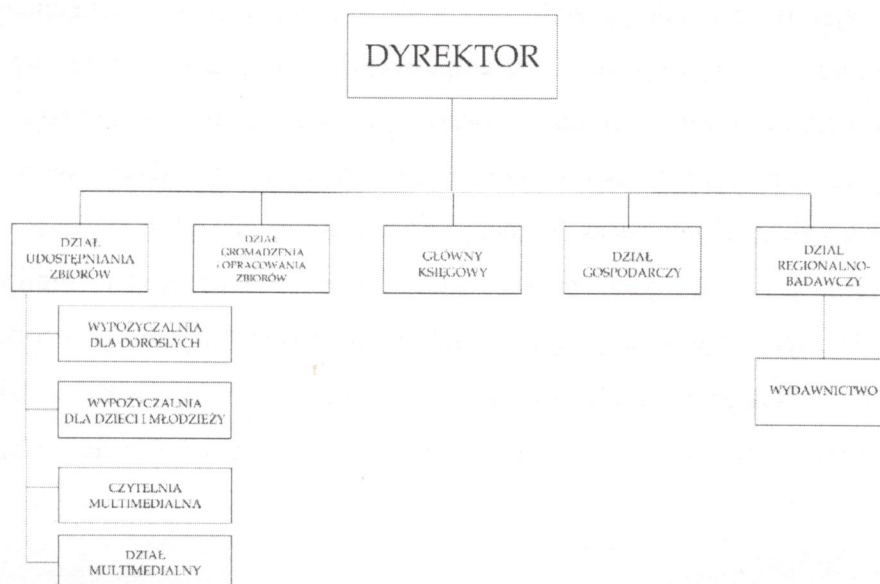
DYREKTOR

DZIAŁ UDOSTĘPNIANIA ZBIORÓW

DZIAŁ GROMADZENIA I OPRACOWANIA ZBIORÓW

GŁÓWNY KSIĘGOWY

DZIAŁ GOSPODARCZY

DZIAŁ REGIONALNO-BADAWCZY

WYPOŻYCZALNIA DLA DOROSŁYCH

WYPOŻYCZALNIA DLA DZIECI I MŁODZIEŻY

CZYTELNIA MULTIMEDIALNA

DZIAŁ MULTIMEDIALNY

WYDAWNICTWO